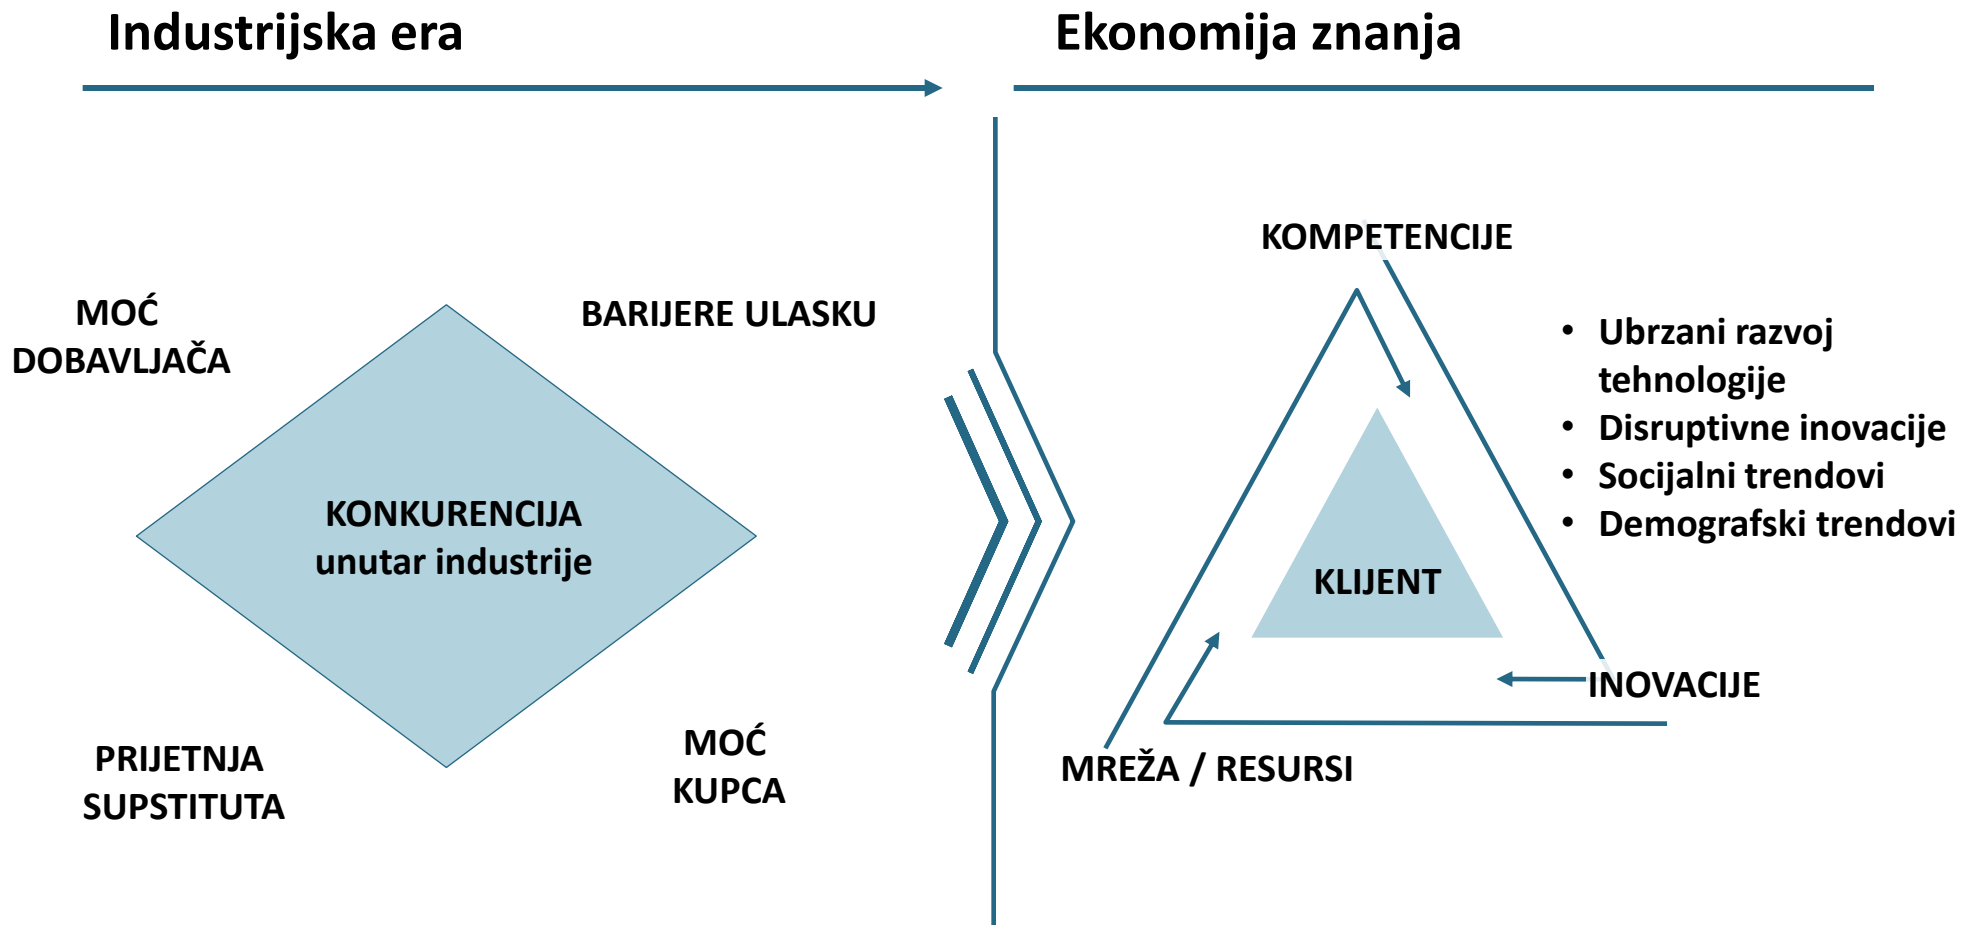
Industrijska era

Ekonomija znanja

MOĆ DOBAVLJAČA

BARIJERE ULASKU

KONKURENCIJA unutar industrije

PRIJETNJA SUPSTITUTA

MOĆ KUPCA

KOMPETENCIJE

KLIJENT

INOVACIJE

MREŽA / RESURSI

- Ubrzani razvoj tehnologije
- Disruptivne inovacije
- Socijalni trendovi
- Demografski trendovi